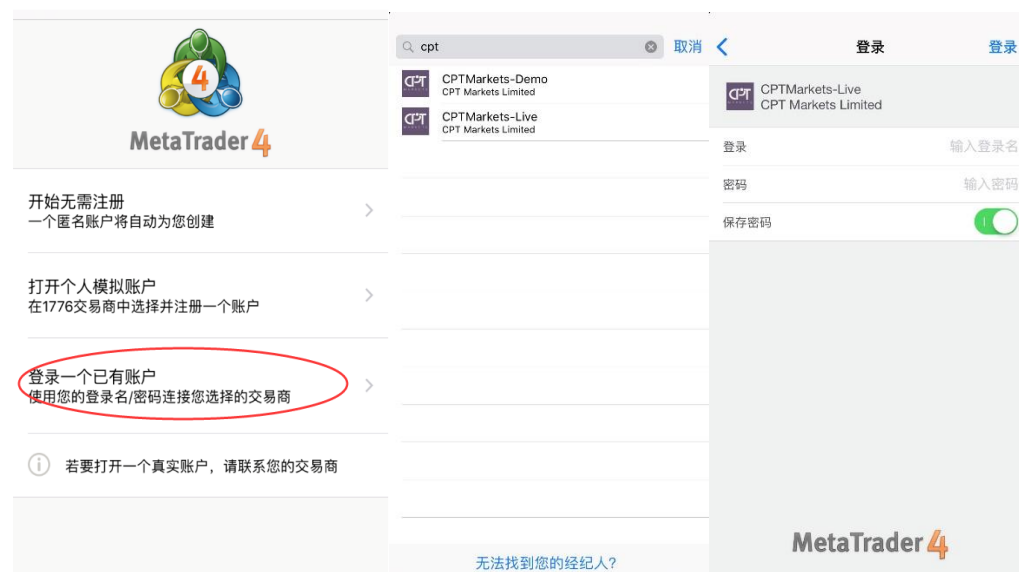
MetaTrader 4

开始无需注册
一个匿名账户将自动为您创建

打开个人模拟账户
在1776交易商中选择并注册一个账户

登录一个已有账户
使用您的登录名/密码连接您选择的交易商

若要打开一个真实账户，请联系您的交易商

cpt
取消

CPTMarkets-Demo
CPT Markets Limited

CPTMarkets-Live
CPT Markets Limited

无法找到您的经纪人?

登录
登录

CPTMarkets-Live
CPT Markets Limited

登录 输入登录名
密码 输入密码
保存密码

MetaTrader 4